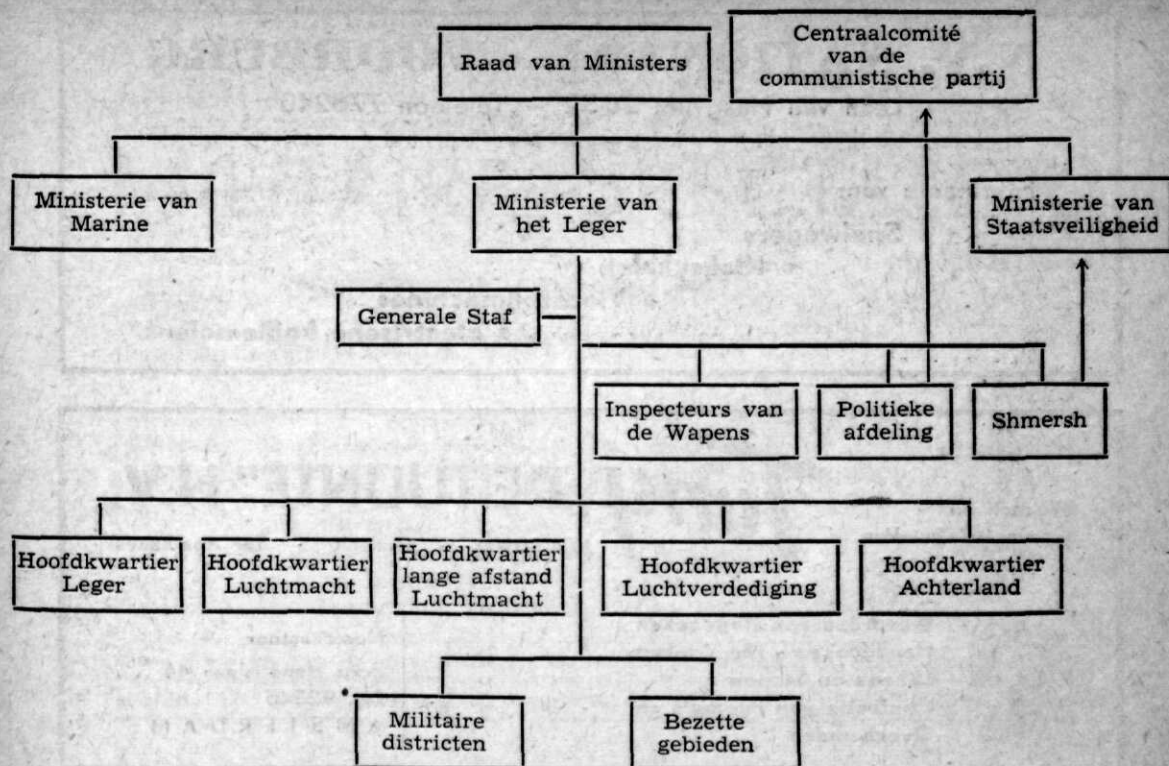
Raad van Ministers

Centraalcomité van de communistische partij

Ministerie van Marine

Ministerie van het Leger

Ministerie van Staatsveiligheid

Generale Staf

Inspecteurs van de Wapens

Politieke afdeling

Shmersh

Hoofdkwartier Leger

Hoofdkwartier Luchtmacht

Hoofdkwartier lange afstand Luchtmacht

Hoofdkwartier Luchtverdediging

Hoofdkwartier Achterland

Militaire districten

Bezette gebieden